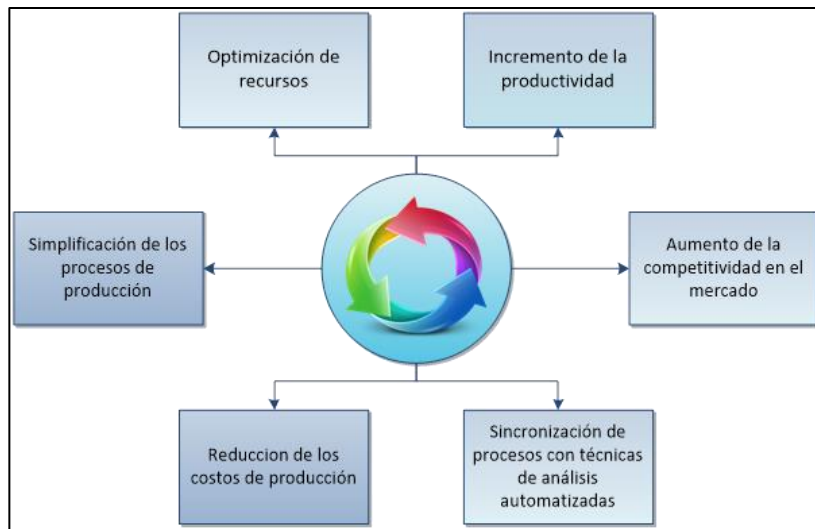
Optimización de recursos

Incremento de la productividad

Simplificación de los procesos de producción

Aumento de la competitividad en el mercado

Reduccion de los costos de producción

Sincronización de procesos con técnicas de análisis automatizadas